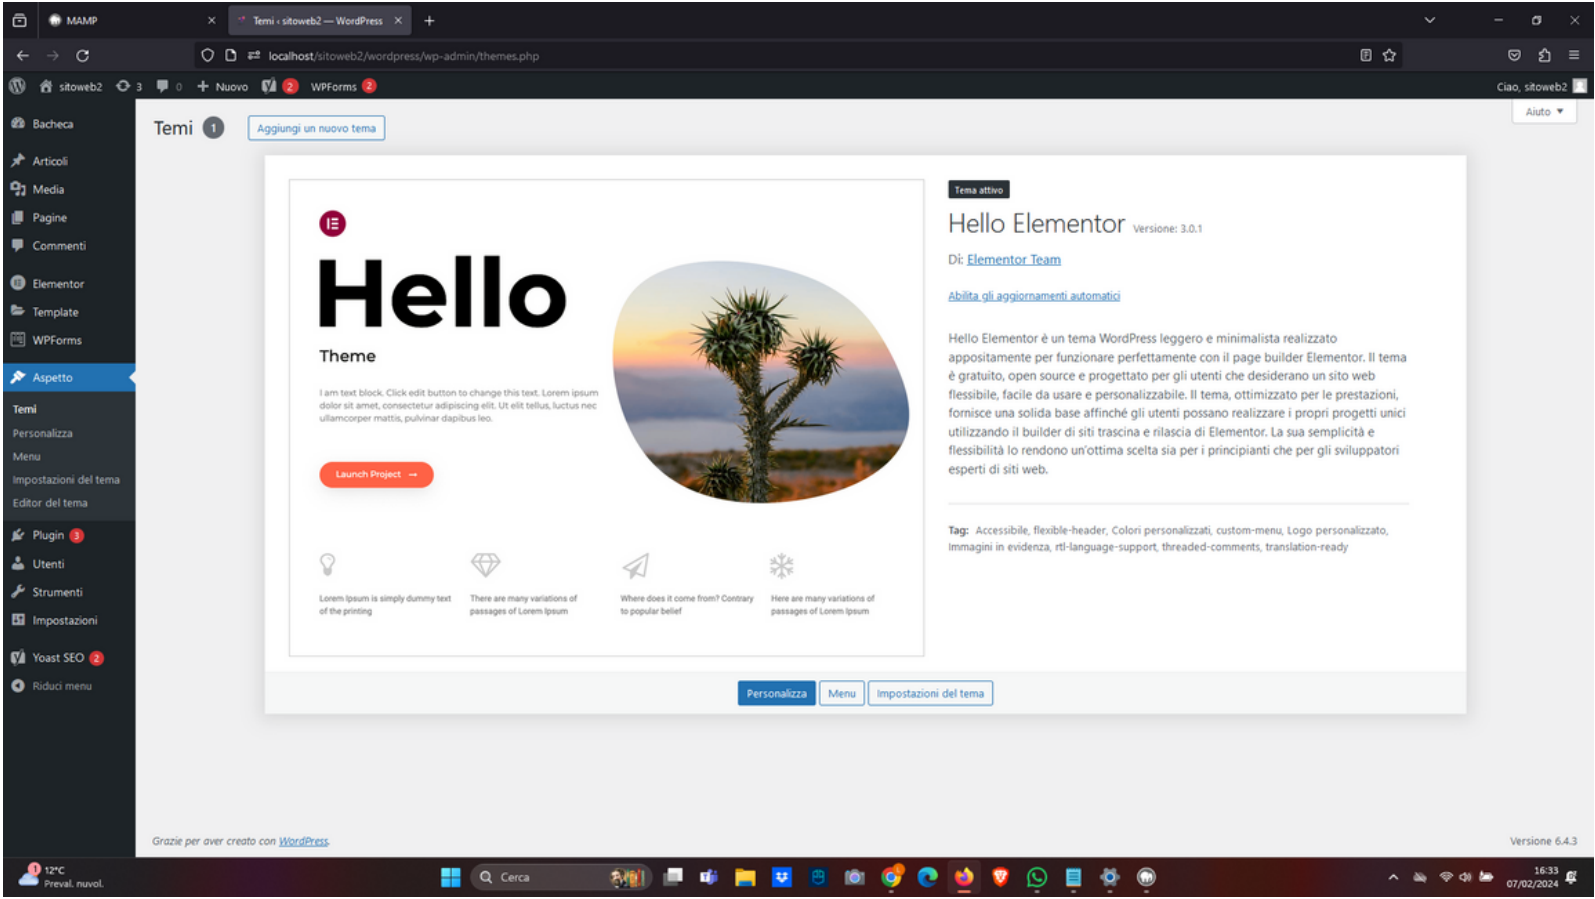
MAMP
Temi ‹ sitoweb2 — WordPress
localhost/sitoweb2/wordpress/wp-admin/themes.php

sitoweb2 3 0 Nuovo 2 WPForms 2
Ciao, sitoweb2

Bacheca
Articoli
Media
Pagine
Commenti
Elementor
Template
WPForms
Aspetto
Temi
Personalizza
Menu
Impostazioni del tema
Editor del tema
Plugin 3
Utenti
Strumenti
Impostazioni
Yoast SEO 2
Riduci menu

Temi 1
Aggiungi un nuovo tema
Aiuto ▾

Hello
Theme
I am text block. Click edit button to change this text. Lorem ipsum dolor sit amet, consectetur adipiscing elit. Ut elit tellus, luctus nec ullamcorper mattis, pulvinar dapibus leo.
Launch Project →
Lorem Ipsum is simply dummy text of the printing
There are many variations of passages of Lorem Ipsum
Where does it come from? Contrary to popular belief
Here are many variations of passages of Lorem Ipsum

Tema attivo
Hello Elementor Versione: 3.0.1
Di: Elementor Team
Abilita gli aggiornamenti automatici
Hello Elementor è un tema WordPress leggero e minimalista realizzato appositamente per funzionare perfettamente con il page builder Elementor. Il tema è gratuito, open source e progettato per gli utenti che desiderano un sito web flessibile, facile da usare e personalizzabile. Il tema, ottimizzato per le prestazioni, fornisce una solida base affinché gli utenti possano realizzare i propri progetti unici utilizzando il builder di siti trascina e rilascia di Elementor. La sua semplicità e flessibilità lo rendono un'ottima scelta sia per i principianti che per gli sviluppatori esperti di siti web.
Tag: Accessibile, flexible-header, Colori personalizzati, custom-menu, Logo personalizzato, Immagini in evidenza, rtl-language-support, threaded-comments, translation-ready

Personalizza Menu Impostazioni del tema

Grazie per aver creato con WordPress.
Versione 6.4.3

12°C Preval. nuvol.
Cerca
16:33 07/02/2024